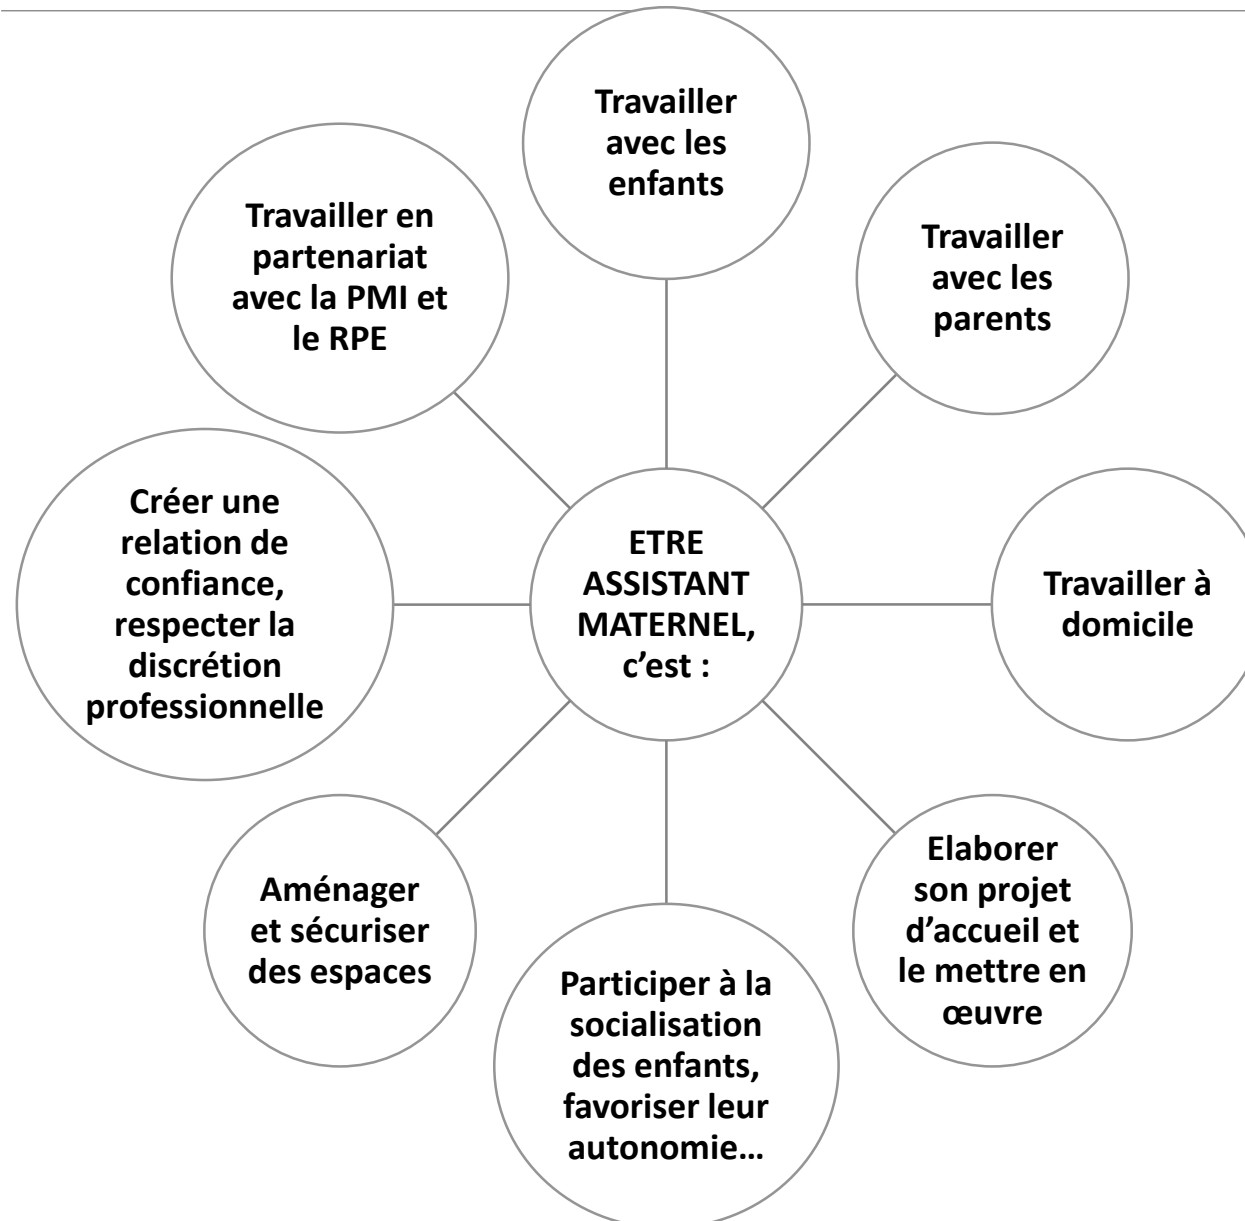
ETRE ASSISTANT MATERNEL, c'est :

Travailler avec les enfants

Travailler avec les parents

Travailler à domicile

Elaborer son projet d'accueil et le mettre en œuvre

Participer à la socialisation des enfants, favoriser leur autonomie…

Aménager et sécuriser des espaces

Créer une relation de confiance, respecter la discrétion professionnelle

Travailler en partenariat avec la PMI et le RPE